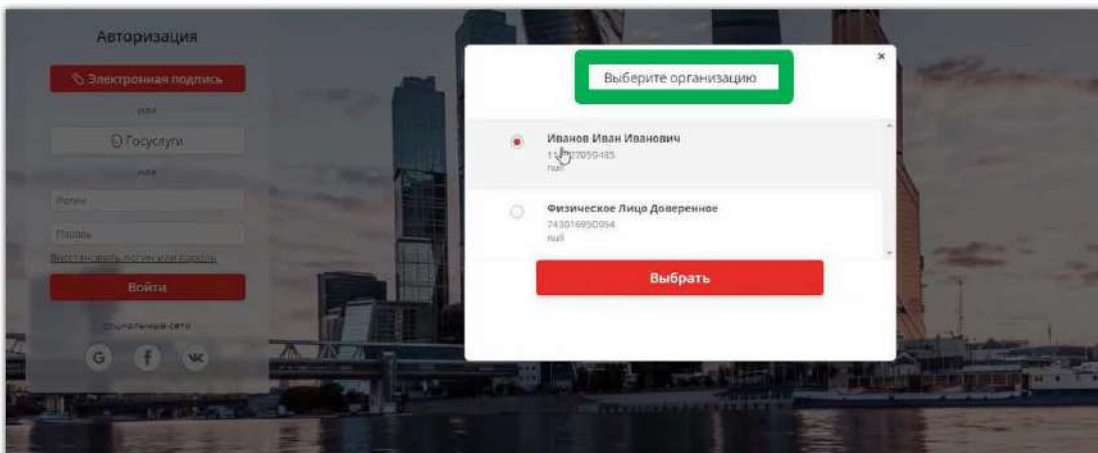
Авторизация

Электронная подпись

или

Госуслуги

или

Логин

Пароль

Восстановить логин или пароль

Войти

Социальные сети

G f VK

Выберите организацию

×

Иванов Иван Иванович
11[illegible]7059485
null

Физическое Лицо Доверенное
243016690094
null

Выбрать